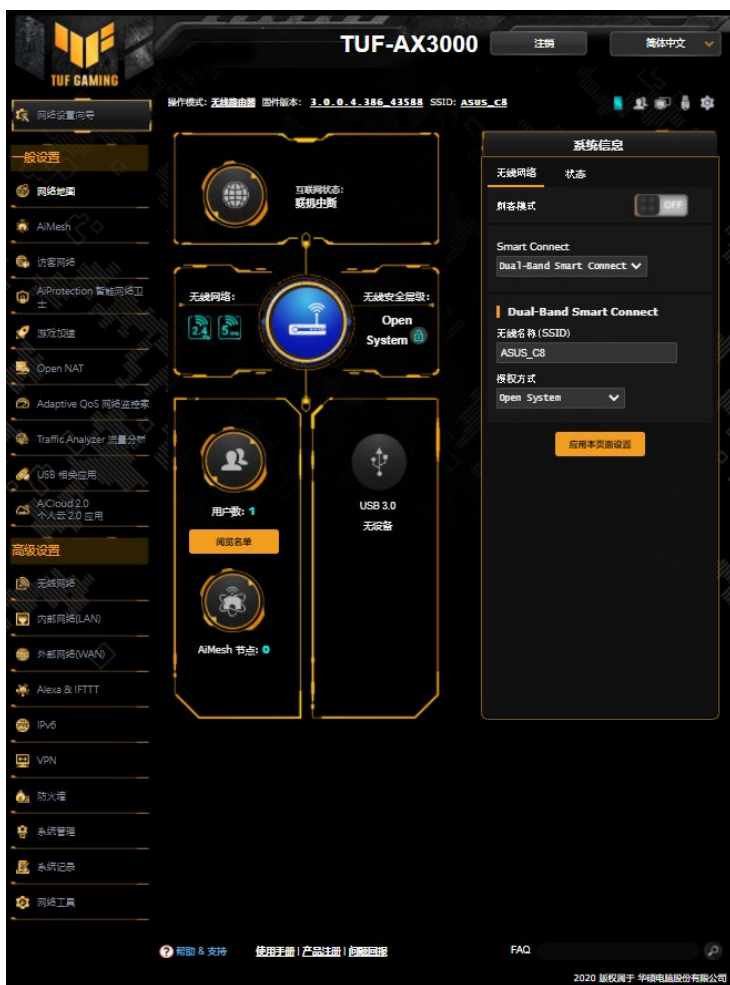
TUF GAMING

TUF-AX3000

注销

简体中文

操作模式: 无线路由器 固件版本: 3.0.0.4.386_43588 SSID: ASUS_C8

网络设置向导

一般设置

网络地图

AiMesh

访客网络

AiProtection 智能网络卫士

游戏加速

Open NAT

Adaptive QoS 网络监控家

Traffic Analyzer 流量分析

USB 相关应用

AiCloud 2.0 个人云 2.0 应用

高级设置

无线网络

内部网络(LAN)

外部网络(WAN)

Alexa & IFTTT

IPv6

VPN

防火墙

系统管理

系统记录

网络工具

互联网状态:
联机中断

无线网络:

2.4 5

无线安全层级:
Open System

用户数: 1

阅览名单

AiMesh 节点: 0

USB 3.0
无设备

系统信息

无线网络 状态

刺客模式 OFF

Smart Connect

Dual-Band Smart Connect

Dual-Band Smart Connect

无线名称(SSID)

ASUS_C8

授权方式

Open System

应用本页面设置

帮助 & 支持 使用手册 | 产品注册 | 问题回报 FAQ

2020 版权属于 华硕电脑股份有限公司